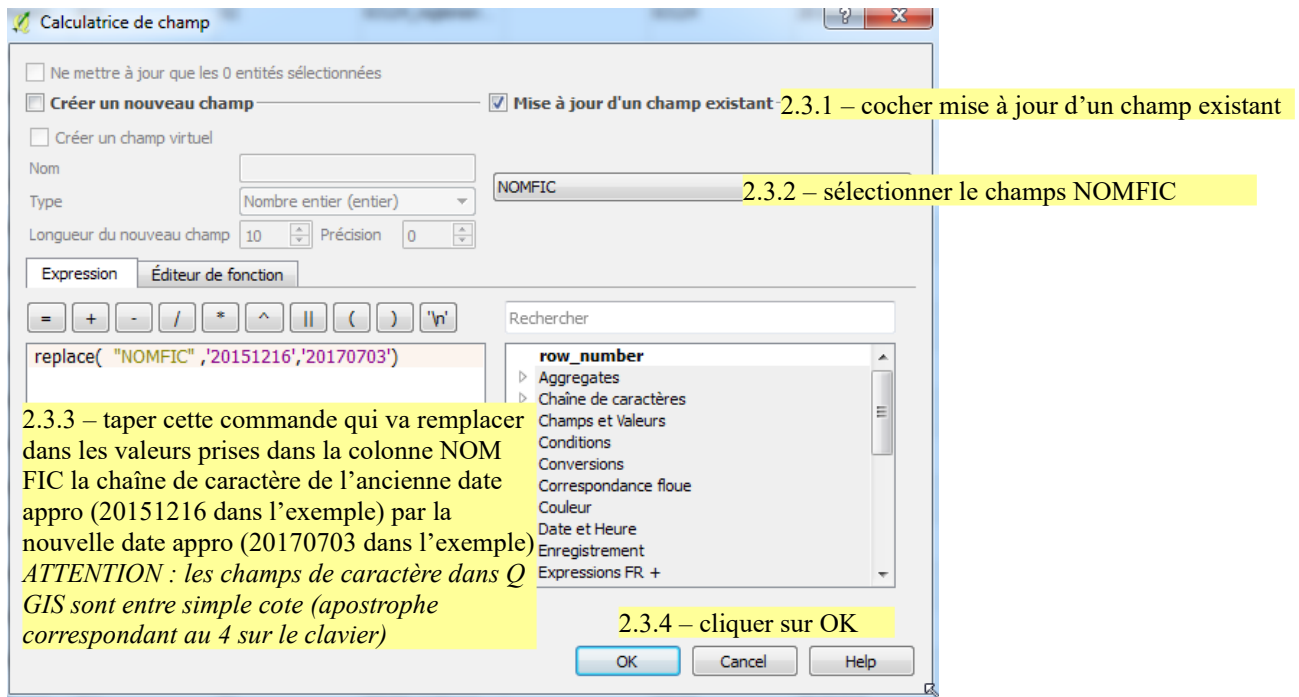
Calculatrice de champ

Ne mettre à jour que les 0 entités sélectionnées

Créer un nouveau champ

Mise à jour d'un champ existant

2.3.1 – cocher mise à jour d'un champ existant

Créer un champ virtuel

Nom

Type

Nombre entier (entier)

Longueur du nouveau champ

10

Précision

0

NOMFIC

2.3.2 – sélectionner le champs NOMFIC

Expression

Éditeur de fonction

= + - / * ^ || ( ) '\n'

Rechercher

replace( "NOMFIC" ,'20151216','20170703')

row_number
Aggregates
Chaîne de caractères
Champs et Valeurs
Conditions
Conversions
Correspondance floue
Couleur
Date et Heure
Enregistrement
Expressions FR +

2.3.3 – taper cette commande qui va remplacer dans les valeurs prises dans la colonne NOM FIC la chaîne de caractère de l'ancienne date appro (20151216 dans l'exemple) par la nouvelle date appro (20170703 dans l'exemple)
*ATTENTION : les champs de caractère dans Q GIS sont entre simple cote (apostrophe correspondant au 4 sur le clavier)*

2.3.4 – cliquer sur OK

OK

Cancel

Help